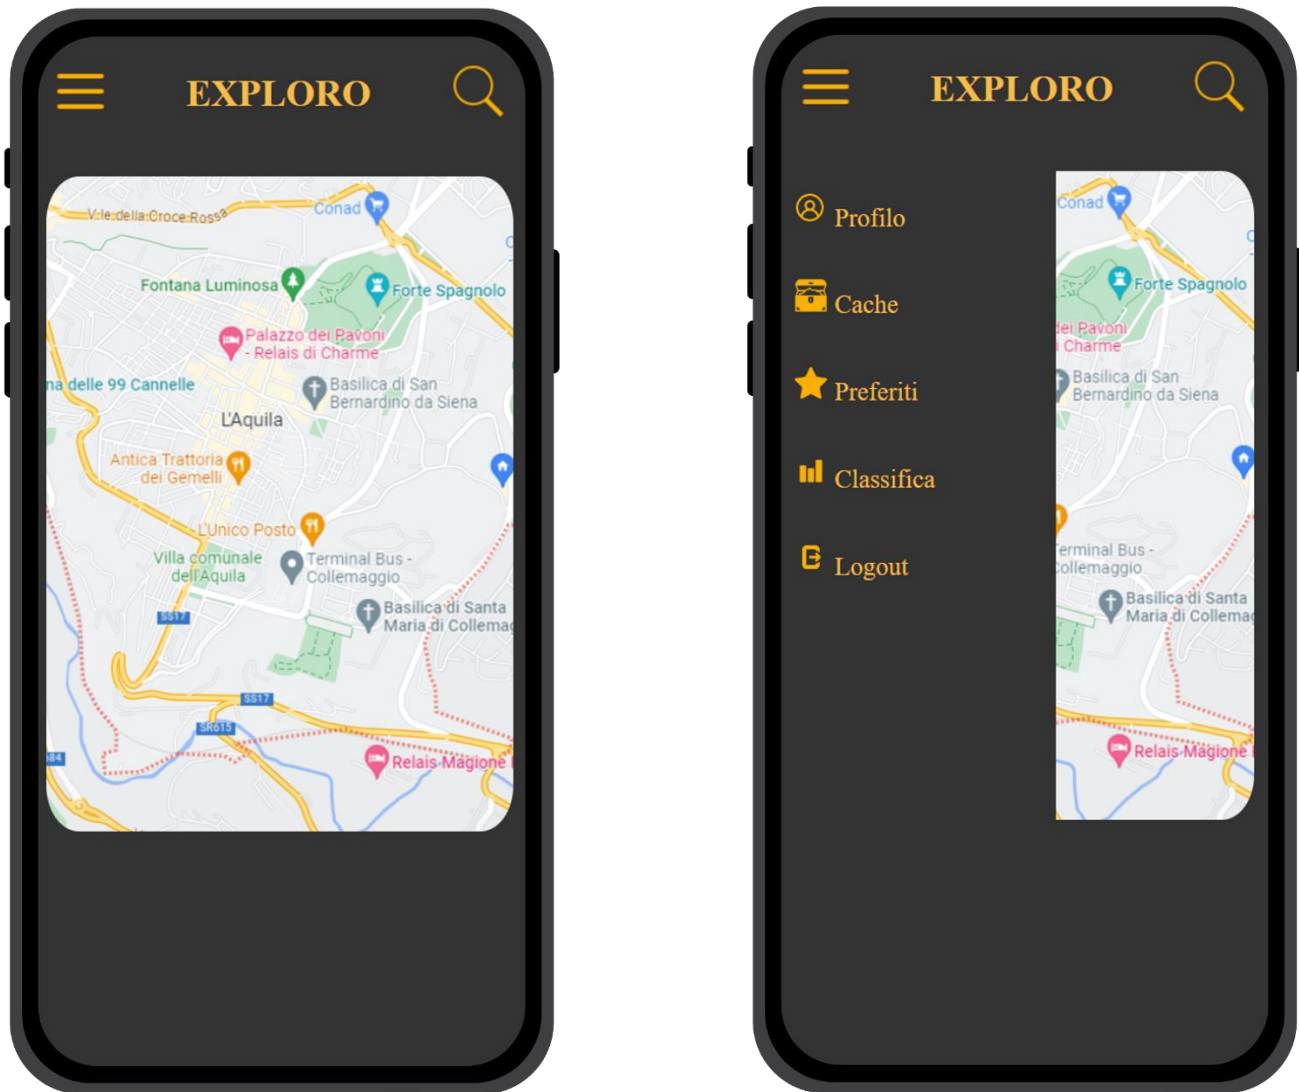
EXPLORO

V.le della Croce Rossa
Conad
Fontana Luminosa
Forte Spagnolo
Palazzo dei Pavoni - Relais di Charme
na delle 99 Cannelle
Basilica di San Bernardino da Siena
L'Aquila
Antica Trattoria dei Gemelli
L'Unico Posto
Villa comunale dell'Aquila
Terminal Bus - Collemaggio
Basilica di Santa Maria di Collemag
SS17
SS17
SR615
Relais Magione

EXPLORO

Profilo
Cache
Preferiti
Classifica
Logout

Conad
Forte Spagnolo
dei Pavoni
i Charme
Basilica di San Bernardino da Siena
erminal Bus - ollemaggio
Basilica di Santa Maria di Collemag
Relais Magione